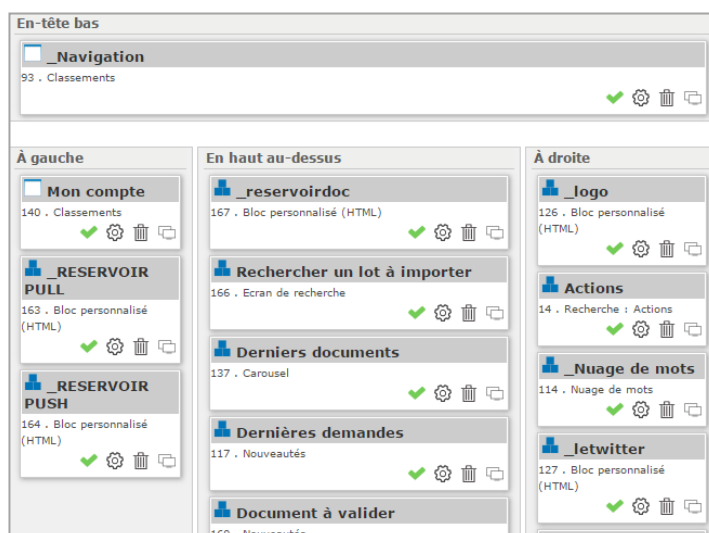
En-tête bas

_Navigation
93 . Classements

À gauche

Mon compte
140 . Classements

_RESERVOIR PULL
163 . Bloc personnalisé (HTML)

_RESERVOIR PUSH
164 . Bloc personnalisé (HTML)

En haut au-dessus

_reservoirdoc
167 . Bloc personnalisé (HTML)

Rechercher un lot à importer
166 . Ecran de recherche

Derniers documents
137 . Carousel

Dernières demandes
117 . Nouveautés

Document à valider
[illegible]

À droite

_logo
126 . Bloc personnalisé (HTML)

Actions
14 . Recherche : Actions

_Nuage de mots
114 . Nuage de mots

_letwitter
127 . Bloc personnalisé (HTML)